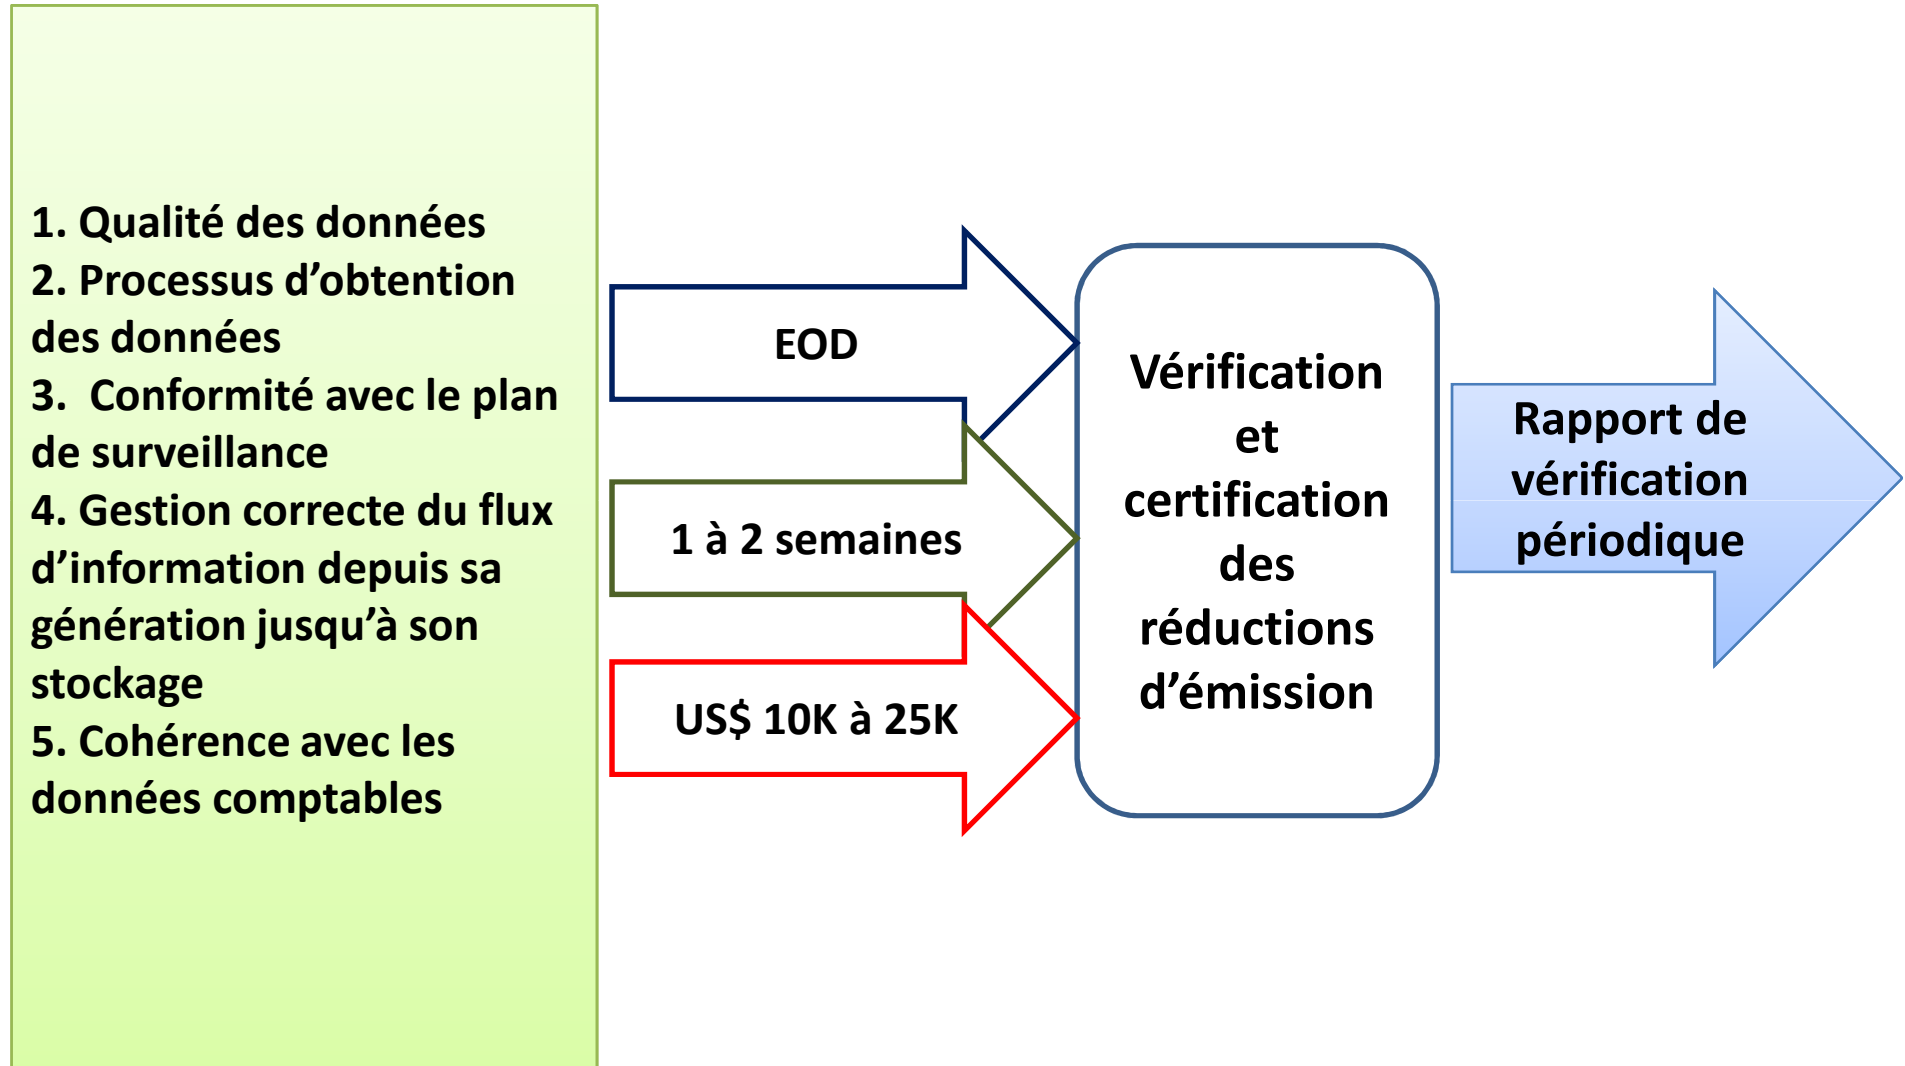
1. Qualité des données
2. Processus d’obtention des données
3. Conformité avec le plan de surveillance
4. Gestion correcte du flux d’information depuis sa génération jusqu’à son stockage
5. Cohérence avec les données comptables

EOD

1 à 2 semaines

US$ 10K à 25K

Vérification et certification des réductions d’émission

Rapport de vérification périodique